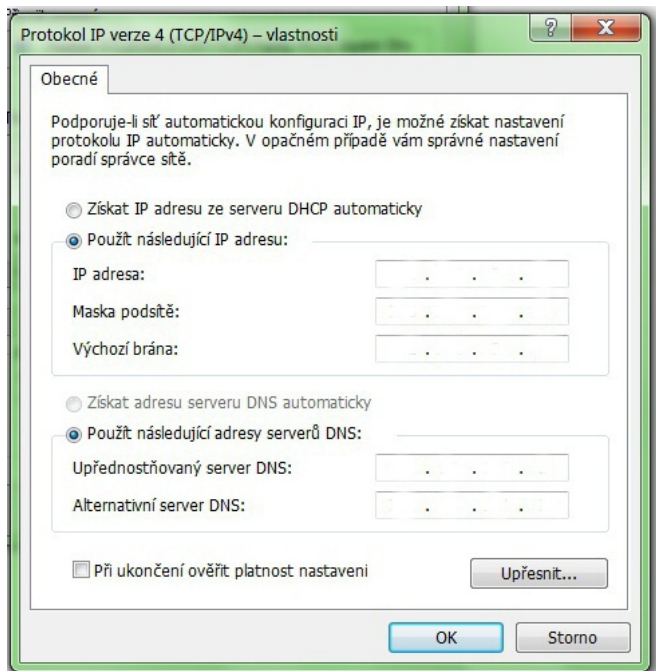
Protokol IP verze 4 (TCP/IPv4) – vlastnosti

?

X

Obecné

Podporuje-li síť automatickou konfiguraci IP, je možné získat nastavení protokolu IP automaticky. V opačném případě vám správné nastavení poradí správce sítě.

Získat IP adresu ze serveru DHCP automaticky

Použít následující IP adresu:

IP adresa: . . .

Maska podsítě: . . .

Výchozí brána: . . .

Získat adresu serveru DNS automaticky

Použít následující adresy serverů DNS:

Upřednostňovaný server DNS: . . .

Alternativní server DNS: . . .

Při ukončení ověřit platnost nastavení

Upřesnit...

OK

Storno